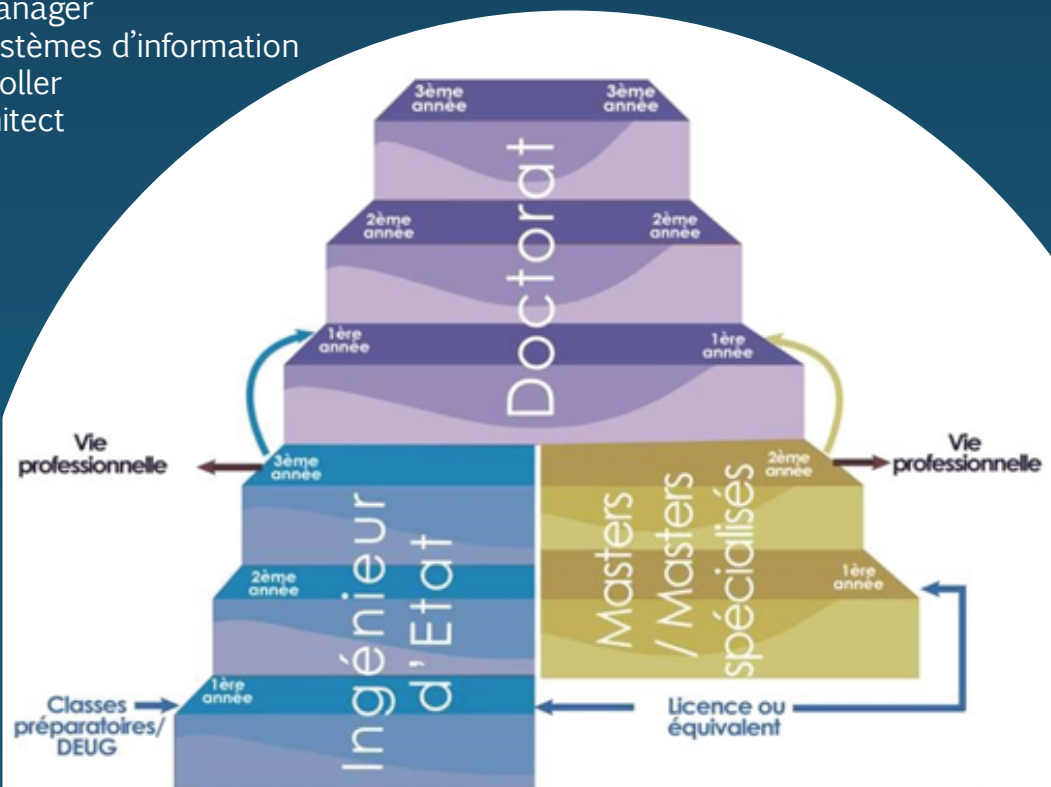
anager
stèmes d'information
oller
itect

3ème année
3ème année
Doctorat
2ème année
2ème année
1ère année
1ère année

Vie professionnelle
3ème année
Ingénieur d'Etat
2ème année
1ère année
Classes préparatoires/ DEUG

2ème année
Vie professionnelle
Masters / Masters spécialisés
1ère année
Licence ou équivalent